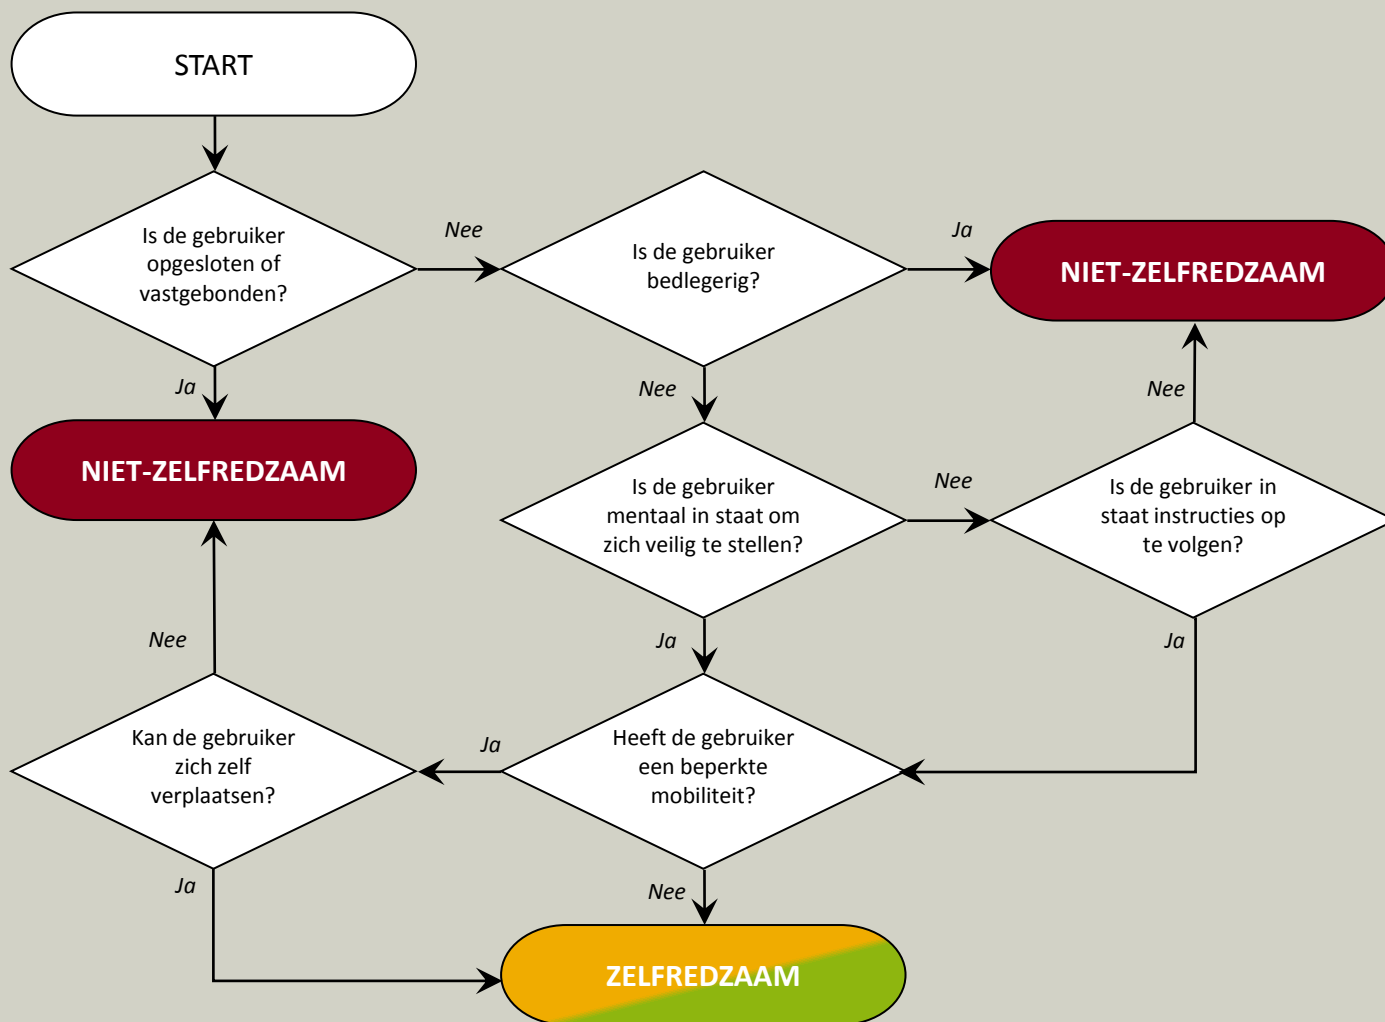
START

Is de gebruiker opgesloten of vastgebonden?

Nee

Is de gebruiker bedlegerig?

Ja

NIET-ZELFREDZAAM

Ja

Nee

Nee

NIET-ZELFREDZAAM

Is de gebruiker mentaal in staat om zich veilig te stellen?

Nee

Is de gebruiker in staat instructies op te volgen?

Nee

Ja

Ja

Kan de gebruiker zich zelf verplaatsen?

Ja

Heeft de gebruiker een beperkte mobiliteit?

Ja

Nee

ZELFREDZAAM